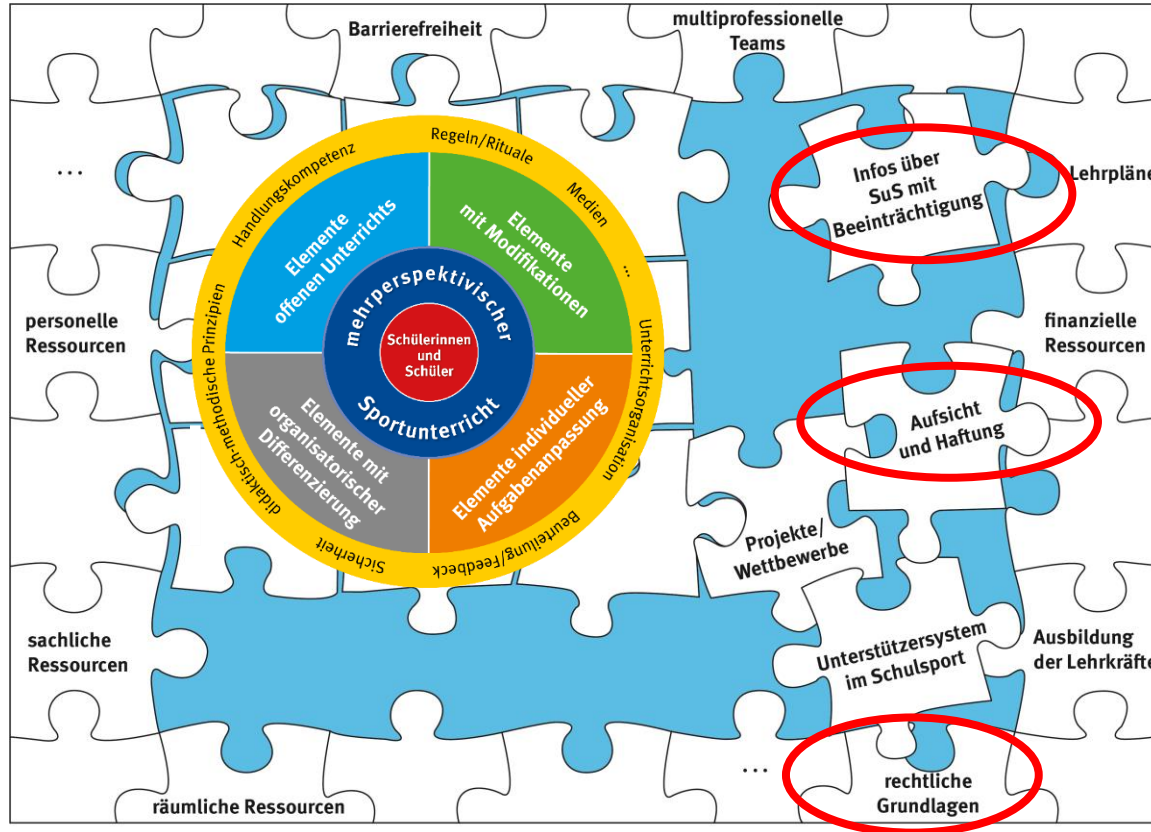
Barrierefreiheit

multiprofessionelle Teams

...

Infos über SuS mit Beeinträchtigung

Lehrpläne

personelle Ressourcen

finanzielle Ressourcen

Aufsicht und Haftung

Regeln/Rituale

Medien

...

Unterrichtsorganisation

Beurteilung/Feedback

Sicherheit

didaktisch-methodische Prinzipien

Handlungskompetenz

Elemente offenen Unterrichts

Elemente mit Modifikationen

Elemente individueller Aufgabenanpassung

Elemente mit organisatorischer Differenzierung

mehrperspektivischer Sportunterricht

Schülerinnen und Schüler

Projekte/ Wettbewerbe

sachliche Ressourcen

Unterstützersystem im Schulsport

Ausbildung der Lehrkräfte

...

rechtliche Grundlagen

räumliche Ressourcen